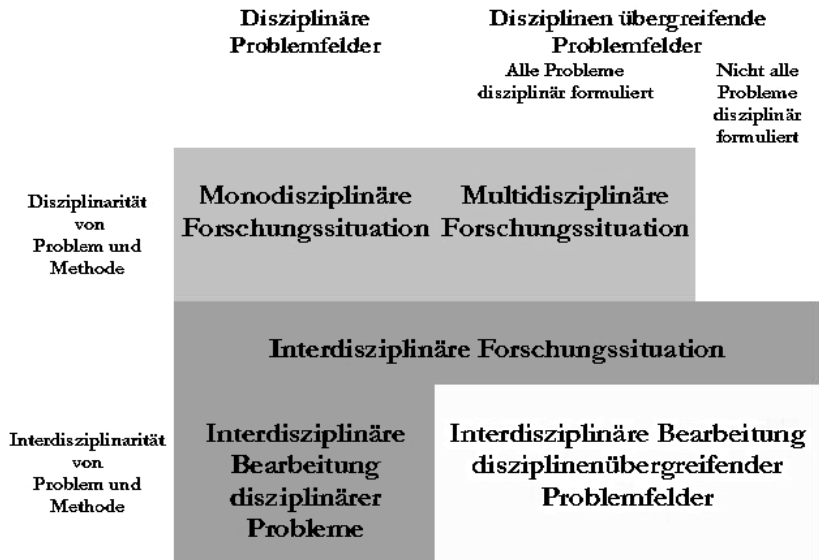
Disziplinäre Problemfelder

Disziplinen übergreifende Problemfelder

Alle Probleme disziplinär formuliert

Nicht alle Probleme disziplinär formuliert

Disziplinarität von Problem und Methode

Monodisziplinäre Forschungssituation

Multidisziplinäre Forschungssituation

Interdisziplinäre Forschungssituation

Interdisziplinarität von Problem und Methode

Interdisziplinäre Bearbeitung disziplinärer Probleme

Interdisziplinäre Bearbeitung disziplinenübergreifender Problemfelder